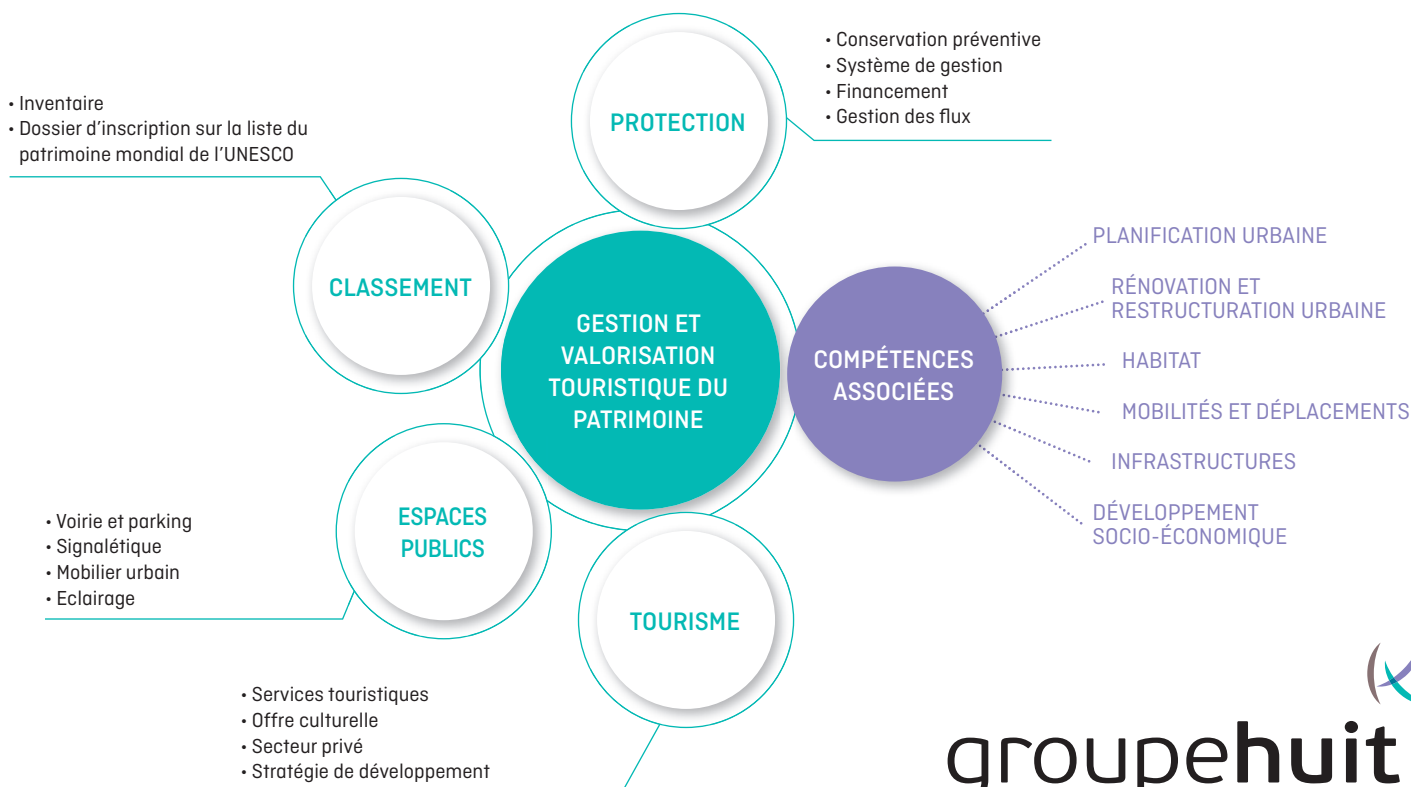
• Conservation préventive
• Système de gestion
• Financement
• Gestion des flux

PROTECTION

• Inventaire
• Dossier d'inscription sur la liste du patrimoine mondial de l'UNESCO

CLASSEMENT

GESTION ET VALORISATION TOURISTIQUE DU PATRIMOINE

COMPÉTENCES ASSOCIÉES

PLANIFICATION URBAINE

RÉNOVATION ET RESTRUCTURATION URBAINE

HABITAT

MOBILITÉS ET DÉPLACEMENTS

INFRASTRUCTURES

DÉVELOPPEMENT SOCIO-ÉCONOMIQUE

ESPACES PUBLICS

• Voirie et parking
• Signalétique
• Mobilier urbain
• Eclairage

TOURISME

• Services touristiques
• Offre culturelle
• Secteur privé
• Stratégie de développement

groupehuit